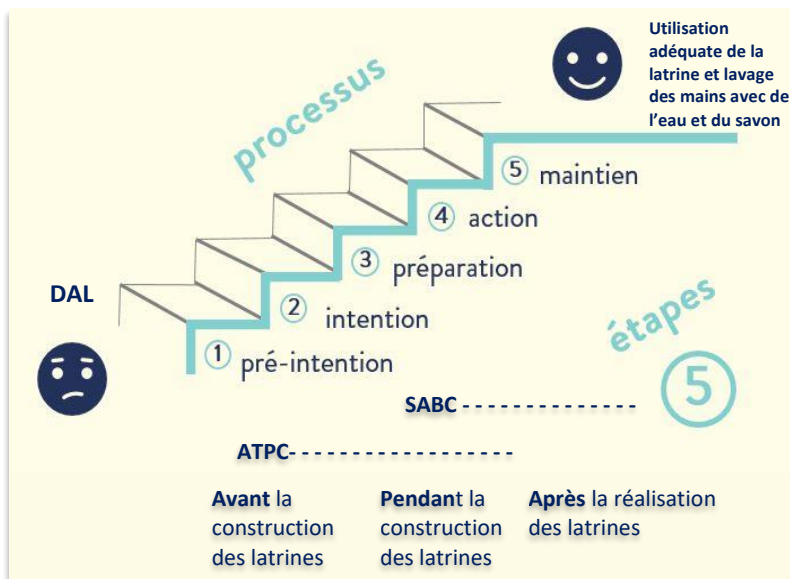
processus

Utilisation adéquate de la latrine et lavage des mains avec de l'eau et du savon

⑤ maintien

④ action

③ préparation

DAL

② intention

① pré-intention

étapes

⑤

SABC - - - - - - - - - - - - - -

ATPC- - - - - - - - - - - - - - - - - -

**Avant** la construction des latrines

**Pendan**t la construction des latrines

**Après** la réalisation des latrines